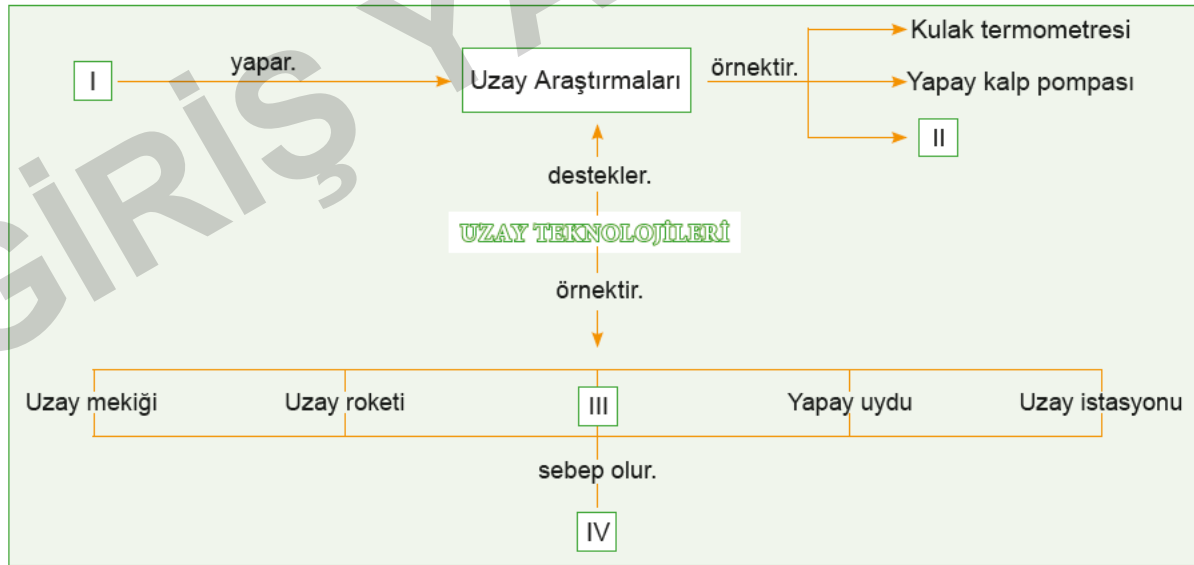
GİRİŞ YA

I

yapar.

Uzay Araştırmaları

örnektir.

Kulak termometresi

Yapay kalp pompası

II

destekler.

UZAY TEKNOLOJİLERİ

örnektir.

Uzay mekiği

Uzay roketi

III

Yapay uydu

Uzay istasyonu

sebep olur.

IV